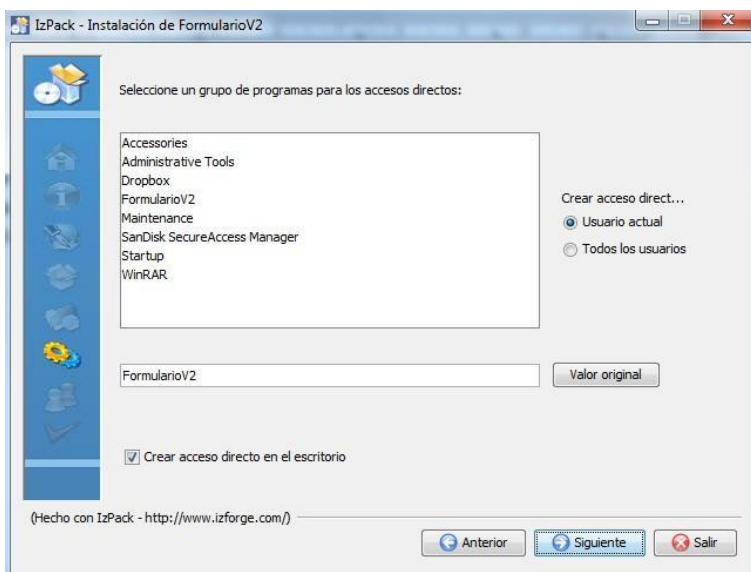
IzPack - Instalación de FormularioV2

Seleccione un grupo de programas para los accesos directos:

Accessories
Administrative Tools
Dropbox
FormularioV2
Maintenance
SanDisk SecureAccess Manager
Startup
WinRAR

Crear acceso direct...
Usuario actual
Todos los usuarios

FormularioV2

Valor original

Crear acceso directo en el escritorio

(Hecho con IzPack - http://www.izforge.com/)

Anterior
Siguiente
Salir